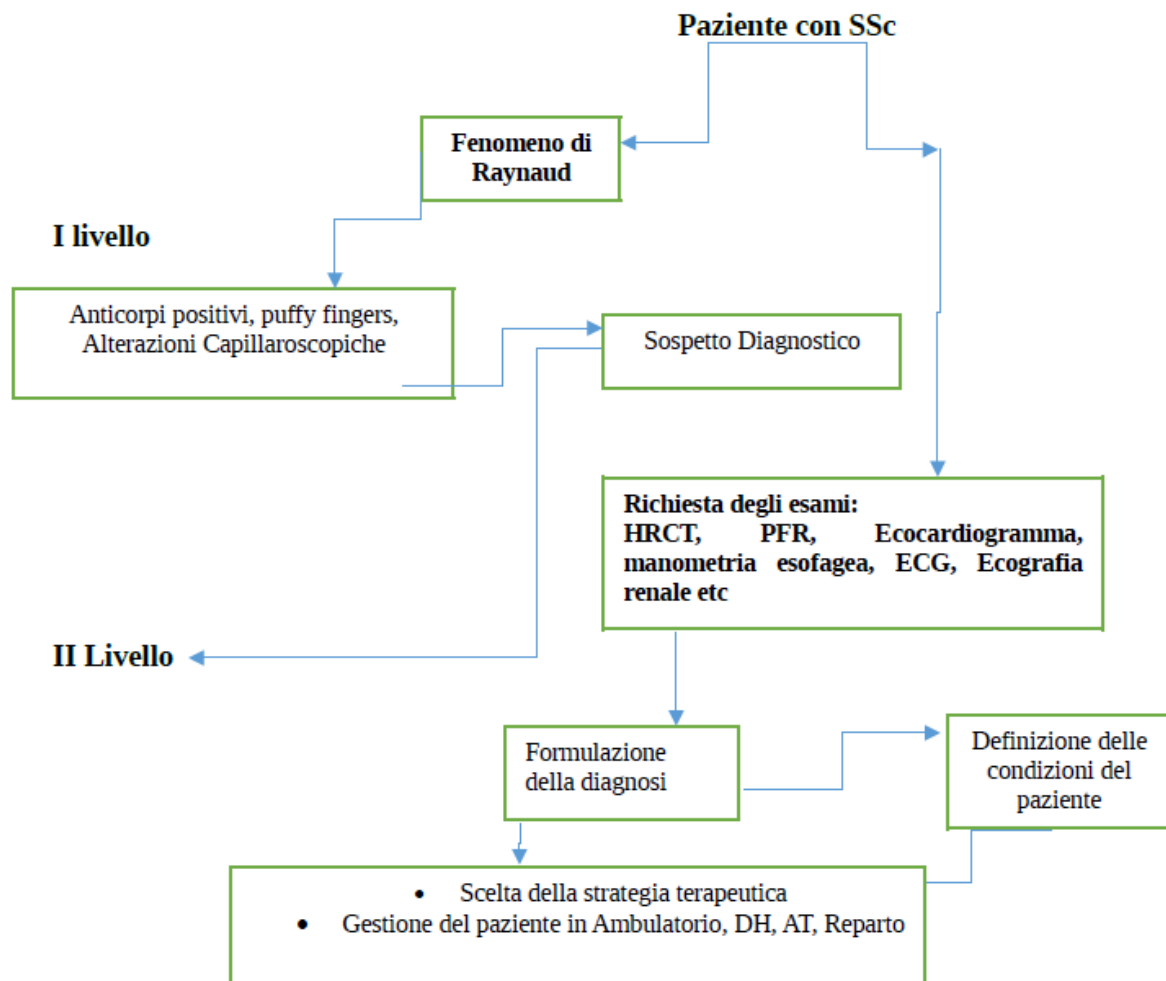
Paziente con SSc

Fenomeno di Raynaud

I livello

Anticorpi positivi, puffy fingers, Alterazioni Capillaroscopiche

Sospetto Diagnostico

Richiesta degli esami: HRCT, PFR, Ecocardiogramma, manometria esofagea, ECG, Ecografia renale etc

II Livello

Formulazione della diagnosi

Definizione delle condizioni del paziente

• Scelta della strategia terapeutica
• Gestione del paziente in Ambulatorio, DH, AT, Reparto